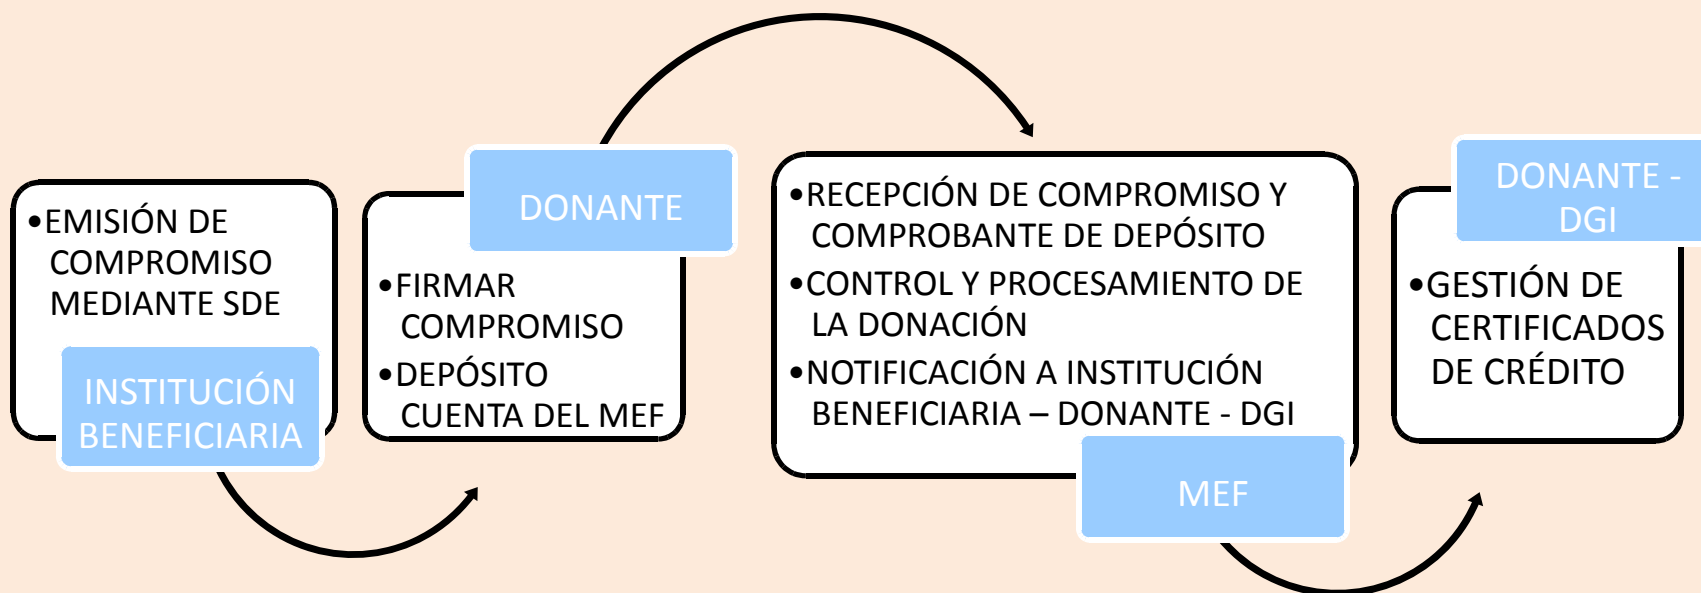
•EMISIÓN DE COMPROMISO MEDIANTE SDE

INSTITUCIÓN BENEFICIARIA

DONANTE

•FIRMAR COMPROMISO
•DEPÓSITO CUENTA DEL MEF

•RECEPCIÓN DE COMPROMISO Y COMPROBANTE DE DEPÓSITO
•CONTROL Y PROCESAMIENTO DE LA DONACIÓN
•NOTIFICACIÓN A INSTITUCIÓN BENEFICIARIA – DONANTE - DGI

MEF

DONANTE - DGI

•GESTIÓN DE CERTIFICADOS DE CRÉDITO